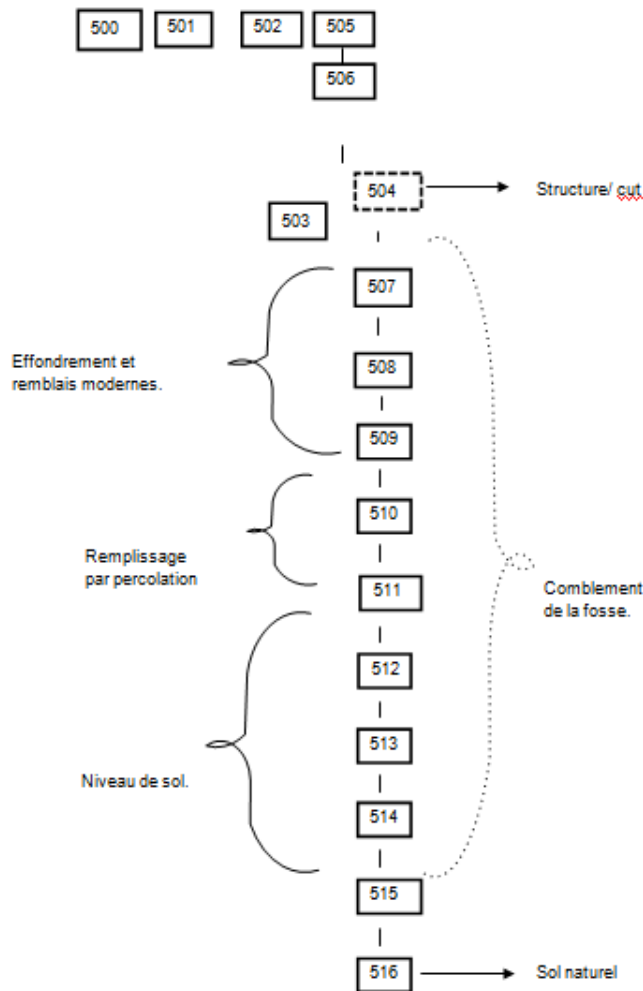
500 501 502 505
506

504 Structure/ cut
503

Effondrement et remblais modernes.
507
508
509

Remplissage par percolation
510
511

Comblement de la fosse.

Niveau de sol.
512
513
514
515

516 Sol naturel